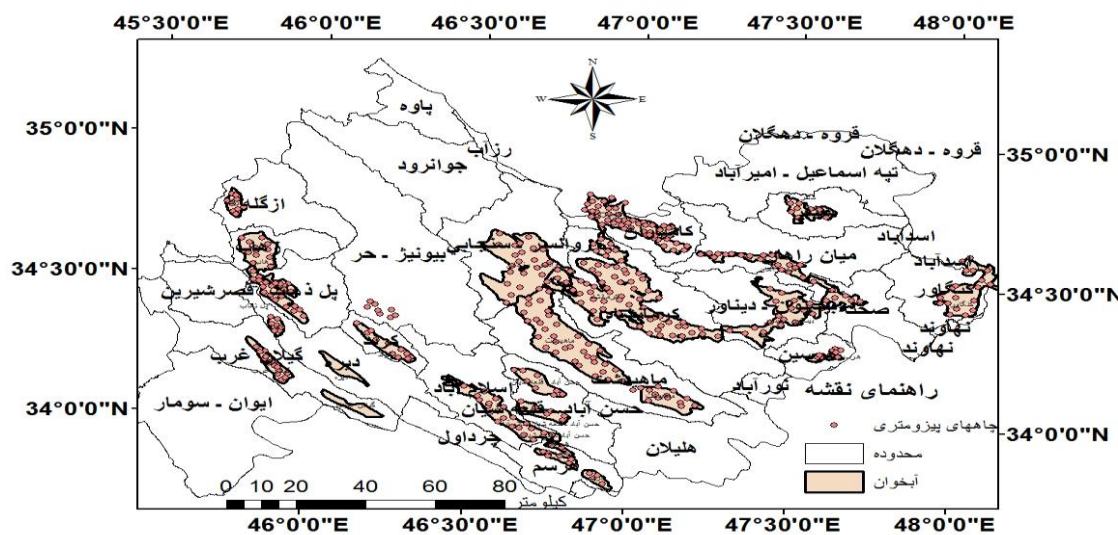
45°30'0"E
46°0'0"E
46°30'0"E
47°0'0"E
47°30'0"E
48°0'0"E

35°0'0"N
34°30'0"N
34°0'0"N

35°0'0"N
34°30'0"N
34°0'0"N

46°0'0"E
46°30'0"E
47°0'0"E
47°30'0"E
48°0'0"E

N
W
E
S

پاوه
رزاب
جوانرود
ازگله
قروه - دهگلان
قروه - دهگلان
تپه اسماعیل - امیرآباد
کامیاران
روانسر سنجابی
بیونیژ - حر
اسدآباد
میان راهان
اسدآباد
کنگاور
پل ذهاب
قصرشیرین
کرمانشاه
صحنه
دیناور
نهاوند
نهاوند
گیلان غرب
کرند
دیره
بیستون
ماهیدشت
اسلام آباد
نورآباد
ایوان - سومار
حسن آباد
شباب
چرداول
هرسم
هلیلان

راهنمای نقشه
چاههای پیزومتری
محدوده
آبخوان

0 10 20 40 60 80
کیلومتر